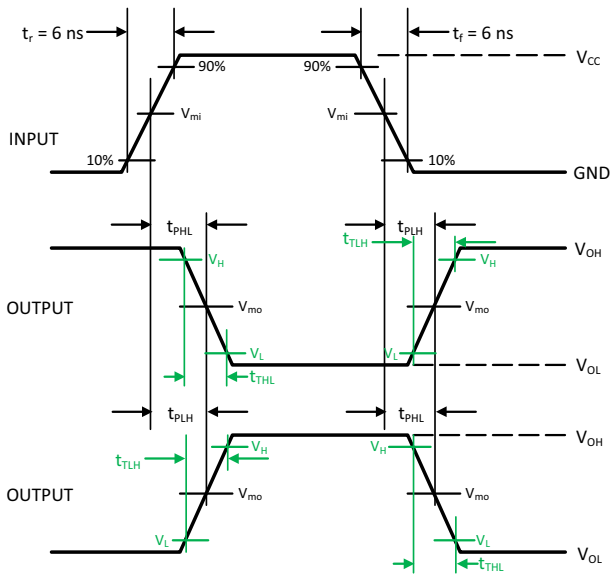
$t_r$ = 6 ns

$t_f$ = 6 ns

90%

90%

$V_{CC}$

$V_{mi}$

$V_{mi}$

INPUT

10%

10%

GND

$t_{PHL}$

$t_{TLH}$

$t_{PLH}$

$V_H$

$V_{OH}$

$V_H$

OUTPUT

$V_{mo}$

$V_{mo}$

$V_L$

$V_L$

$V_{OL}$

$t_{THL}$

$t_{PLH}$

$t_{PHL}$

$V_{OH}$

$V_H$

$V_H$

$t_{TLH}$

OUTPUT

$V_{mo}$

$V_{mo}$

$V_L$

$V_L$

$V_{OL}$

$t_{THL}$